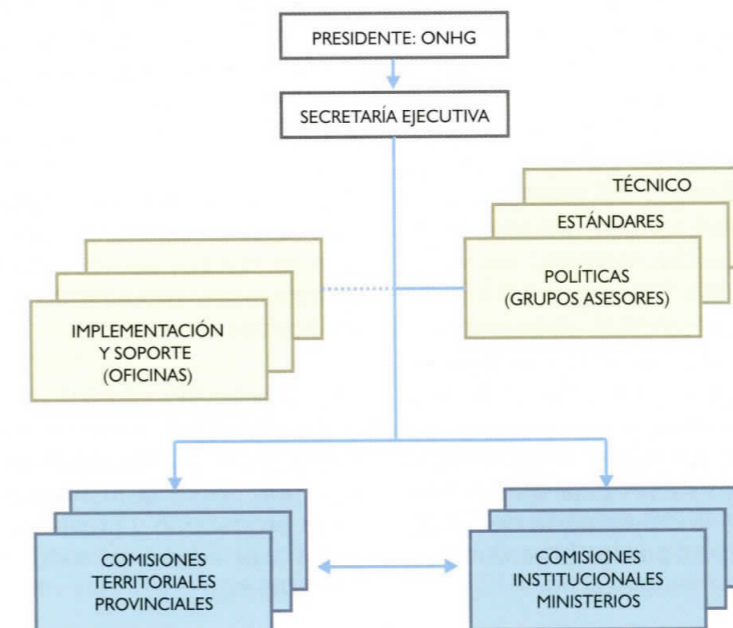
PRESIDENTE: ONHG

SECRETARÍA EJECUTIVA

TÉCNICO

ESTÁNDARES

POLÍTICAS (GRUPOS ASESORES)

IMPLEMENTACIÓN Y SOPORTE (OFICINAS)

COMISIONES TERRITORIALES PROVINCIALES

COMISIONES INSTITUCIONALES MINISTERIOS